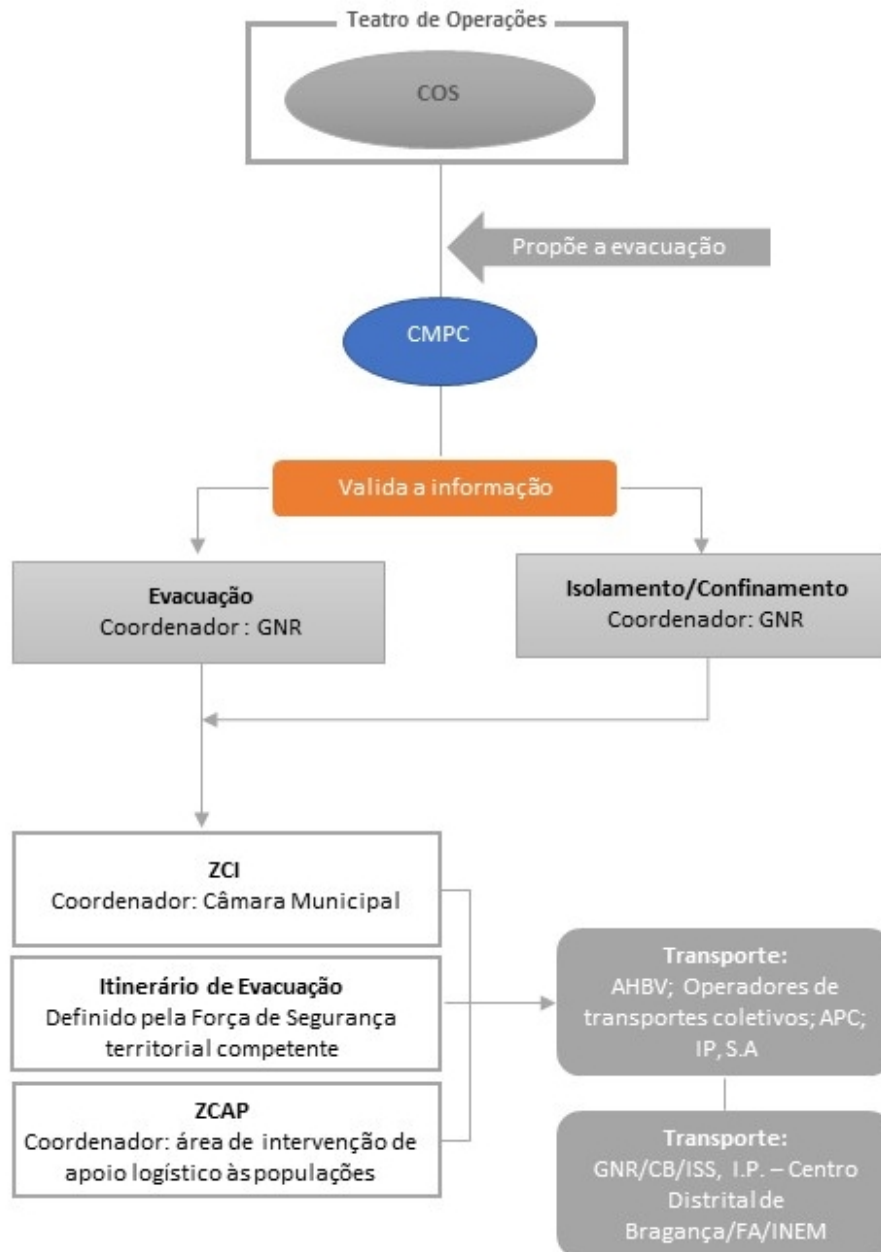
Teatro de Operações

COS

Propõe a evacuação

CMPC

Valida a informação

**Evacuação**
Coordenador : GNR

**Isolamento/Confinamento**
Coordenador: GNR

**ZCI**
Coordenador: Câmara Municipal

**Itinerário de Evacuação**
Definido pela Força de Segurança territorial competente

**ZCAP**
Coordenador: área de intervenção de apoio logístico às populações

**Transporte:**
AHBV; Operadores de transportes coletivos; APC; IP, S.A

**Transporte:**
GNR/CB/ISS, I.P. – Centro Distrital de Bragança/FA/INEM